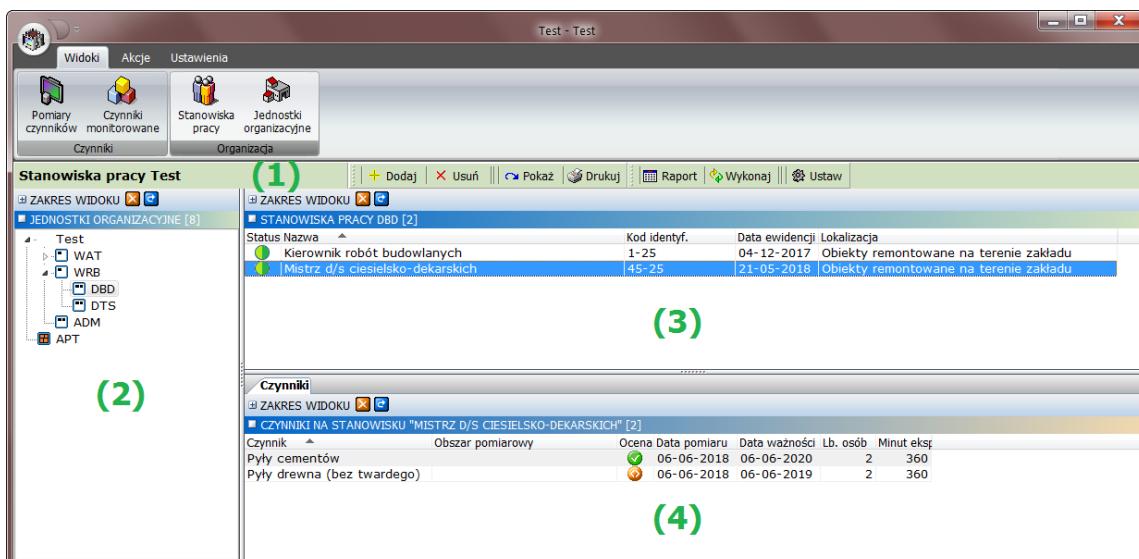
Test - Test

Widoki Akcje Ustawienia

Pomiary czynników
Czynniki monitorowane
Czynniki
Stanowiska pracy
Jednostki organizacyjne
Organizacja

Stanowiska pracy Test

(1)

Dodaj Usuń Pokaż Drukuj Raport Wykonaj Ustaw

ZAKRES WIDOKU

JEDNOSTKI ORGANIZACYJNE [8]

Test
WAT
WRB
DBD
DTS
ADM
APT

(2)

ZAKRES WIDOKU

STANOWISKA PRACY DBD [2]

| Status | Nazwa | Kod identyf. | Data ewidencji | Lokalizacja |
|---|---|---|---|---|
| | Kierownik robót budowlanych | 1-25 | 04-12-2017 | Obiekty remontowane na terenie zakładu |
| | Mistrz d/s ciesielsko-dekarskich | 45-25 | 21-05-2018 | Obiekty remontowane na terenie zakładu |

(3)

Czynniki

ZAKRES WIDOKU

CZYNNIKI NA STANOWISKU "MISTRZ D/S CIESIELSKO-DEKARSKICH" [2]

| Czynnik | Obszar pomiarowy | Ocena | Data pomiaru | Data ważności | Lb. osób | Minut eksp |
|---|---|---|---|---|---|---|
| Pyły cementów | | | 06-06-2018 | 06-06-2020 | 2 | 360 |
| Pyły drewna (bez twardego) | | | 06-06-2018 | 06-06-2019 | 2 | 360 |

(4)